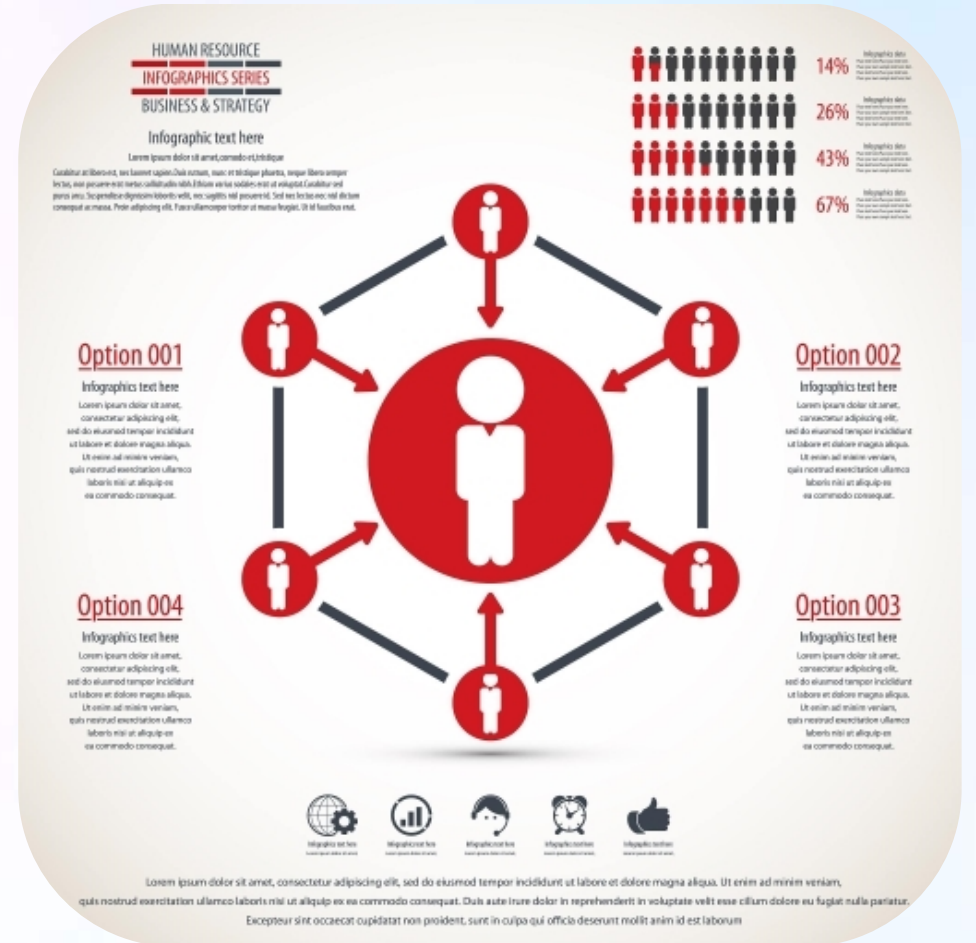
HUMAN RESOURCE
INFOGRAPHICS SERIES
BUSINESS & STRATEGY

Infographic text here

Lorem ipsum dolor sit amet, consectetur adipiscing elit.

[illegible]

14% Infographic data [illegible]

26% Infographic data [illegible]

43% Infographic data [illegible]

67% Infographic data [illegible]

Option 001

Infographics text here

Lorem ipsum dolor sit amet, consectetur adipiscing elit, sed do eiusmod tempor incididunt ut labore et dolore magna aliqua. Ut enim ad minim veniam, quis nostrud exercitation ullamco laboris nisi ut aliquip ex ea commodo consequat.

Option 002

Infographics text here

Lorem ipsum dolor sit amet, consectetur adipiscing elit, sed do eiusmod tempor incididunt ut labore et dolore magna aliqua. Ut enim ad minim veniam, quis nostrud exercitation ullamco laboris nisi ut aliquip ex ea commodo consequat.

Option 004

Infographics text here

Lorem ipsum dolor sit amet, consectetur adipiscing elit, sed do eiusmod tempor incididunt ut labore et dolore magna aliqua. Ut enim ad minim veniam, quis nostrud exercitation ullamco laboris nisi ut aliquip ex ea commodo consequat.

Option 003

Infographics text here

Lorem ipsum dolor sit amet, consectetur adipiscing elit, sed do eiusmod tempor incididunt ut labore et dolore magna aliqua. Ut enim ad minim veniam, quis nostrud exercitation ullamco laboris nisi ut aliquip ex ea commodo consequat.

Infographic text here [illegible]
Infographic text here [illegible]
Infographic text here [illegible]
Infographic text here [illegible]
Infographic text here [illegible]

Lorem ipsum dolor sit amet, consectetur adipiscing elit, sed do eiusmod tempor incididunt ut labore et dolore magna aliqua. Ut enim ad minim veniam, quis nostrud exercitation ullamco laboris nisi ut aliquip ex ea commodo consequat. Duis aute irure dolor in reprehenderit in voluptate velit esse cillum dolore eu fugiat nulla pariatur. Excepteur sint occaecat cupidatat non proident, sunt in culpa qui officia deserunt mollit anim id est laborum